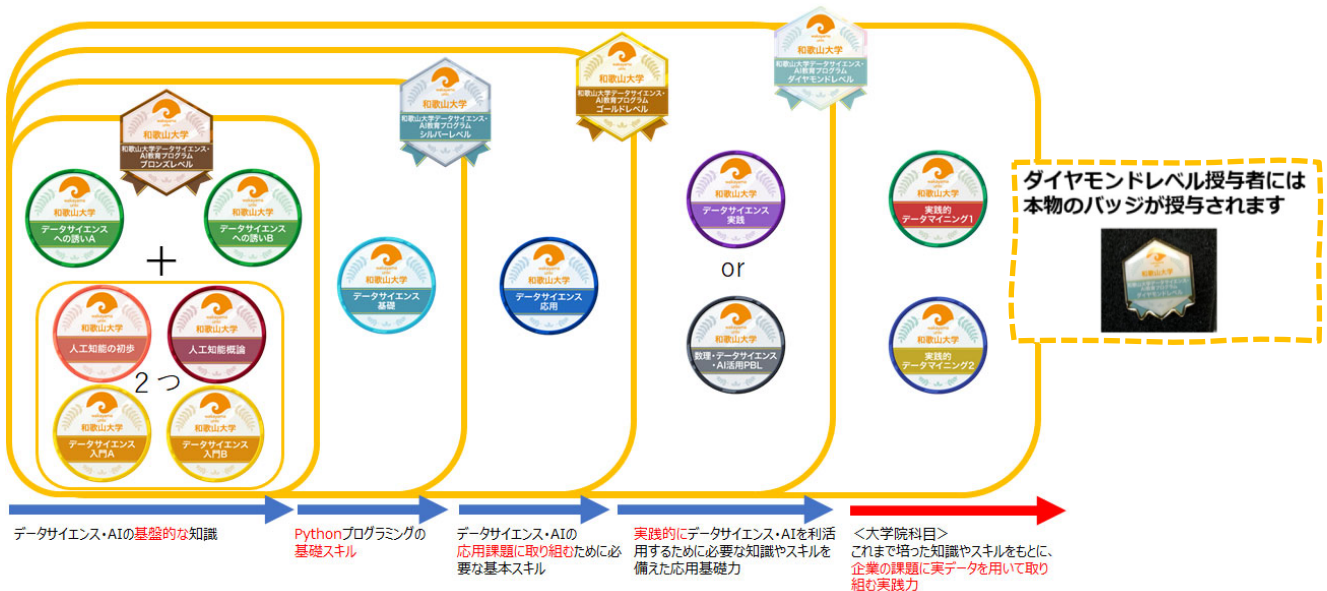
和歌山大学
和歌山大学データサイエンス・AI教育プログラム
ブロンズレベル

和歌山大学
和歌山大学データサイエンス・AI教育プログラム
シルバーレベル

和歌山大学
和歌山大学データサイエンス・AI教育プログラム
ゴールドレベル

和歌山大学
和歌山大学データサイエンス・AI教育プログラム
ダイヤモンドレベル

和歌山大学
データサイエンスへの誘いA

和歌山大学
データサイエンスへの誘いB

＋

和歌山大学
人工知能の初歩

和歌山大学
人工知能概論

２つ

和歌山大学
データサイエンス入門A

和歌山大学
データサイエンス入門B

和歌山大学
データサイエンス基礎

和歌山大学
データサイエンス応用

和歌山大学
データサイエンス実践

or

和歌山大学
数理・データサイエンス・AI活用PBL

和歌山大学
実践的データマイニング1

和歌山大学
実践的データマイニング2

ダイヤモンドレベル授与者には本物のバッジが授与されます

データサイエンス・AIの基盤的な知識

Pythonプログラミングの基礎スキル

データサイエンス・AIの応用課題に取り組むために必要な基本スキル

実践的にデータサイエンス・AIを利活用するために必要な知識やスキルを備えた応用基礎力

＜大学院科目＞
これまで培った知識やスキルをもとに、企業の課題に実データを用いて取り組む実践力